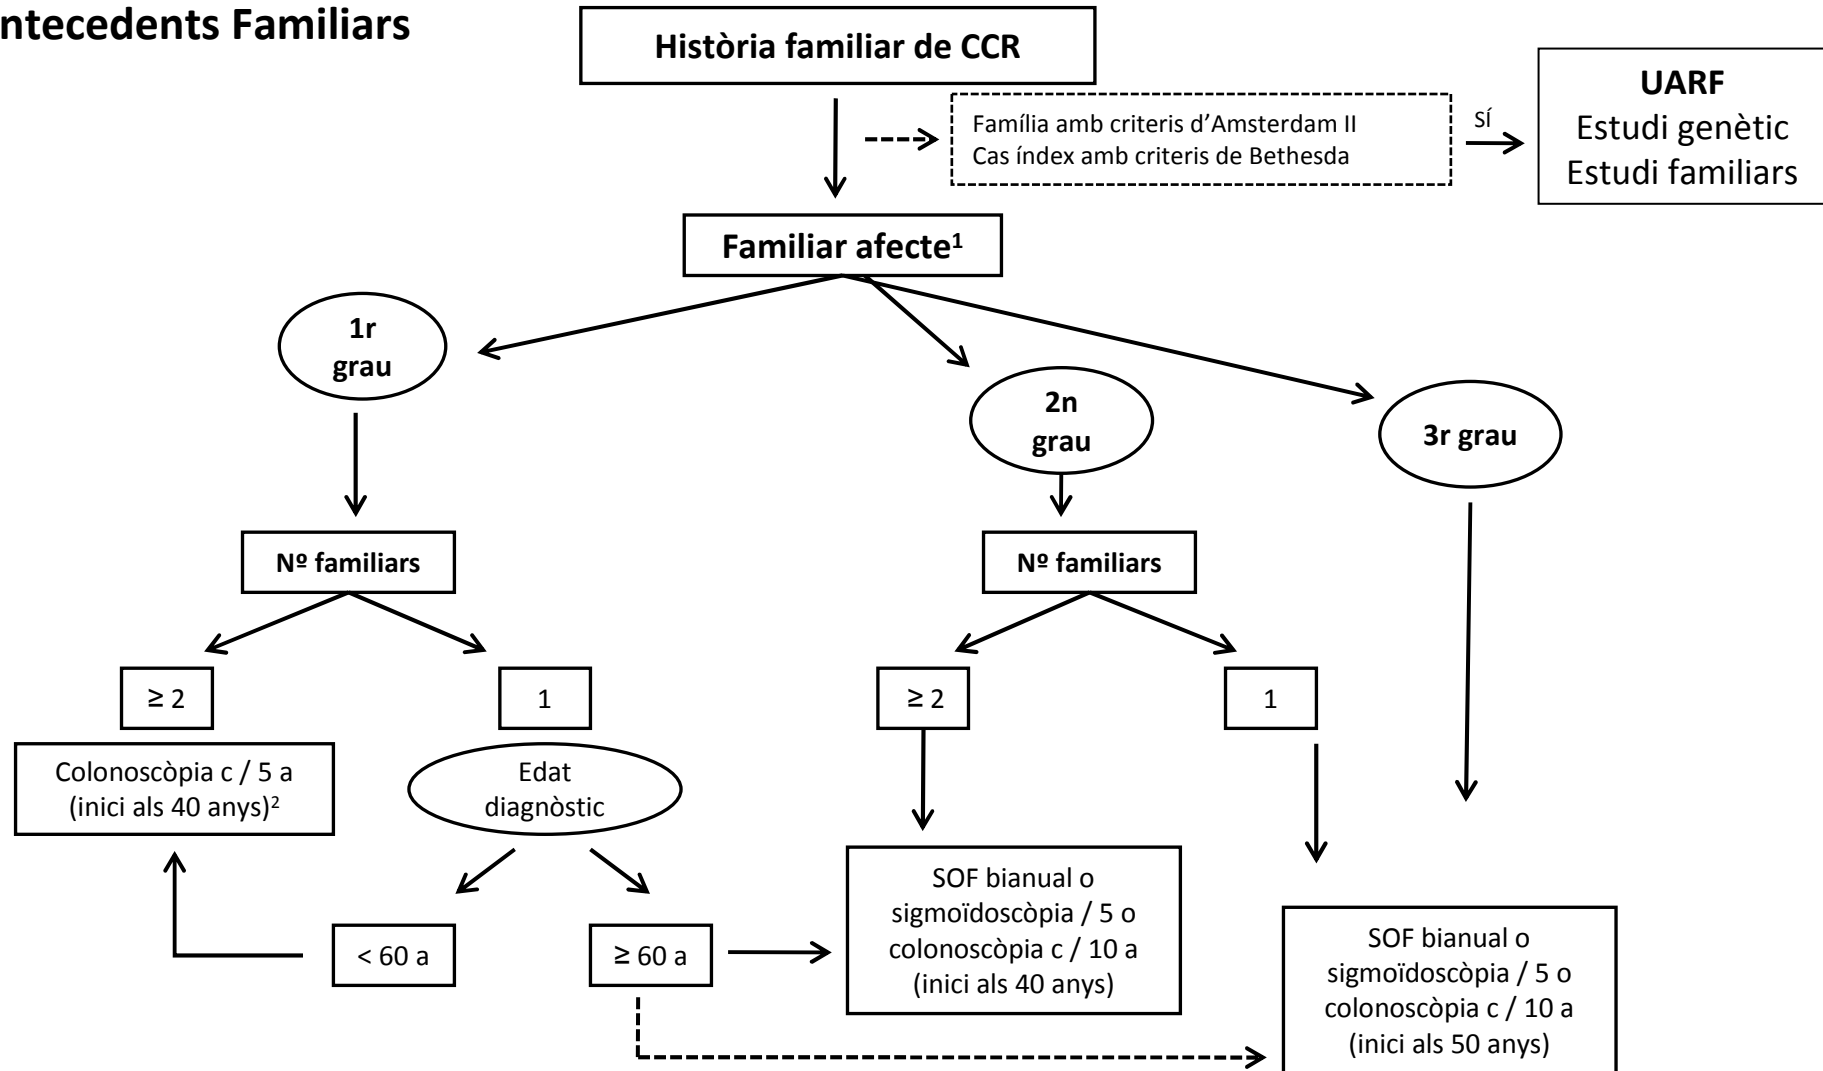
ntecedents Familiars

Història familiar de CCR

Família amb criteris d'Amsterdam II
Cas índex amb criteris de Bethesda

SÍ

UARF
Estudi genètic
Estudi familiars

Familiar afecte$^1$

1r grau

2n grau

3r grau

Nº familiars

Nº familiars

≥ 2

1

≥ 2

1

Colonoscòpia c / 5 a (inici als 40 anys)$^2$

Edat diagnòstic

< 60 a

≥ 60 a

SOF bianual o sigmoïdoscòpia / 5 o colonoscòpia c / 10 a (inici als 40 anys)

SOF bianual o sigmoïdoscòpia / 5 o colonoscòpia c / 10 a (inici als 50 anys)